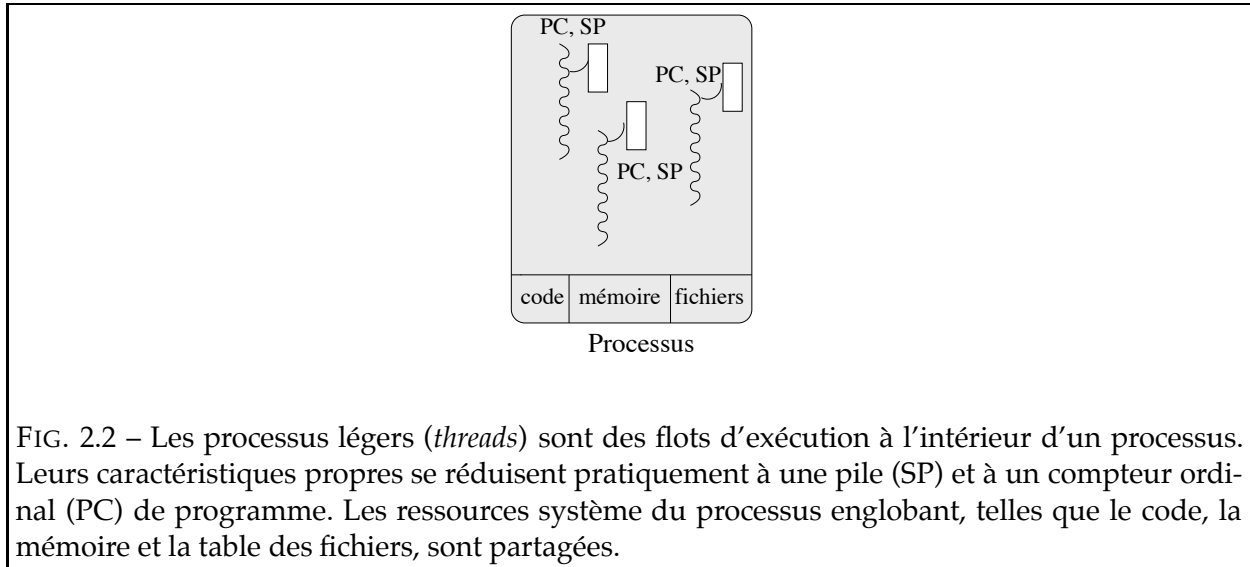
PC, SP

PC, SP

PC, SP

code | mémoire | fichiers

Processus

FIG. 2.2 – Les processus légers (*threads*) sont des flots d'exécution à l'intérieur d'un processus. Leurs caractéristiques propres se réduisent pratiquement à une pile (SP) et à un compteur ordinal (PC) de programme. Les ressources système du processus englobant, telles que le code, la mémoire et la table des fichiers, sont partagées.